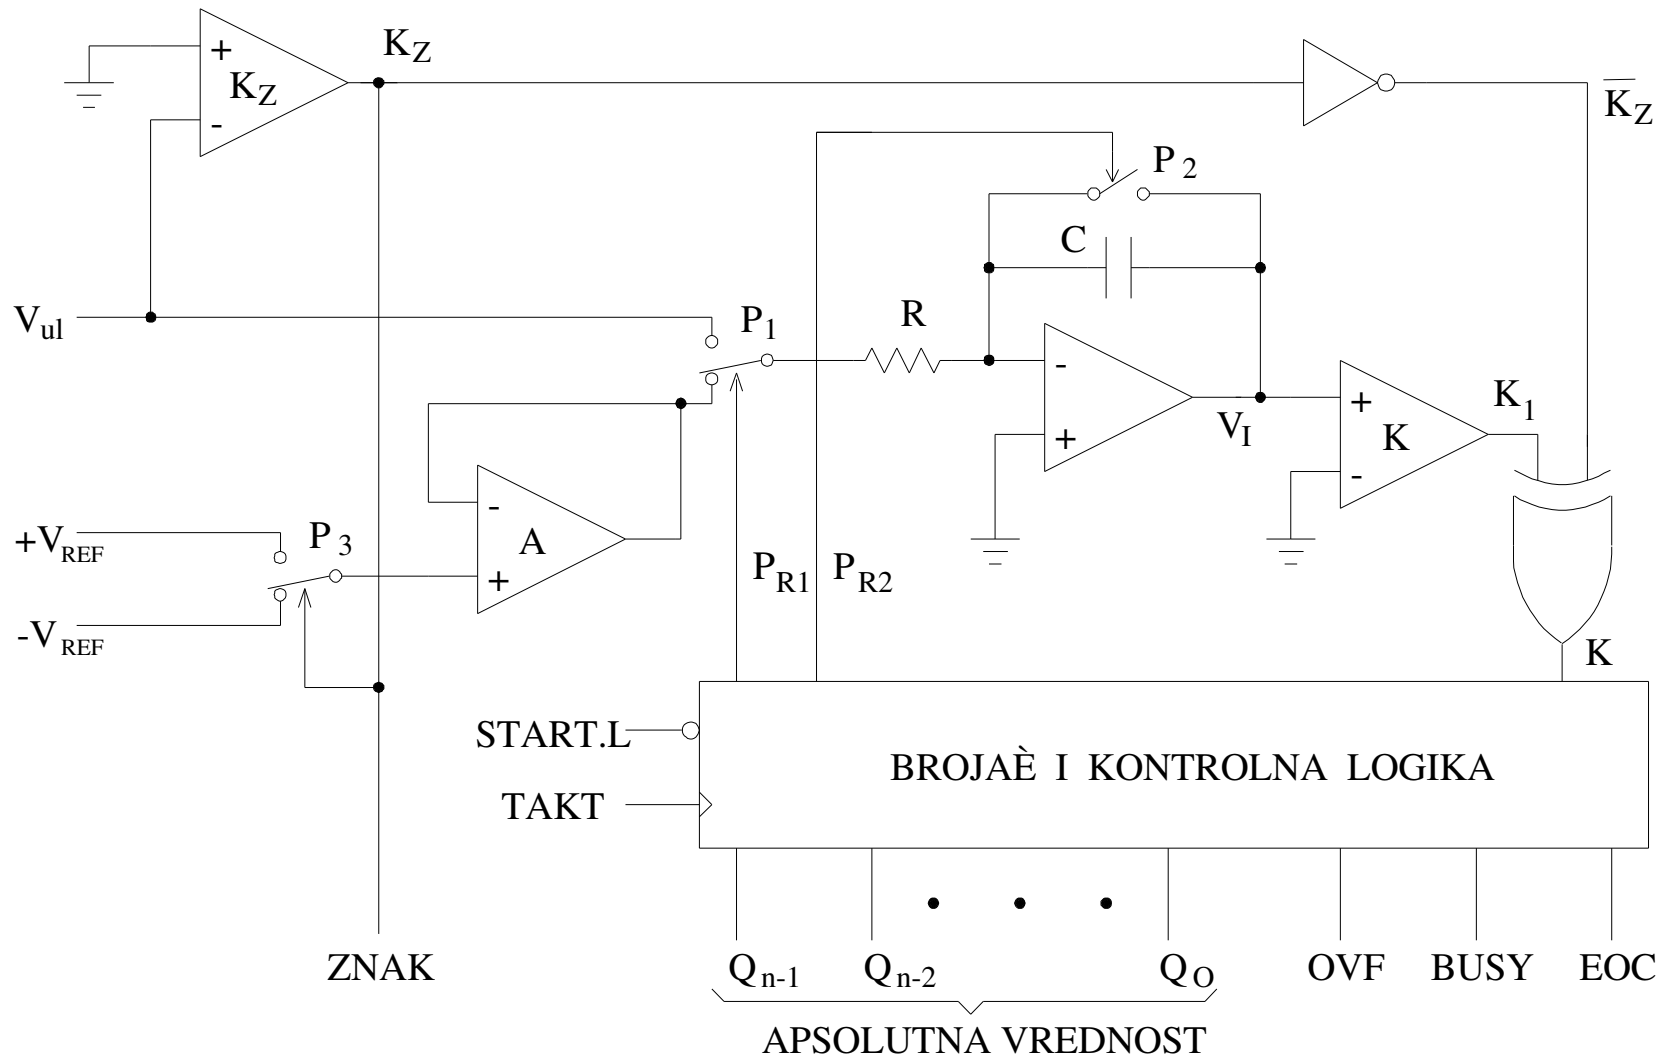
+
$K_Z$
-
$K_Z$
$\overline{K_Z}$
$P_2$
C
$V_{ul}$
$P_1$
R
-
+
$V_I$
+
K
-
$K_1$
-
A
+
$+V_{REF}$
$P_3$
$-V_{REF}$
$P_{R1}$
$P_{R2}$
K
START.L
BROJAÈ I KONTROLNA LOGIKA
TAKT
ZNAK
$Q_{n-1}$
$Q_{n-2}$
• • •
$Q_O$
OVF
BUSY
EOC
APSOLUTNA VREDNOST